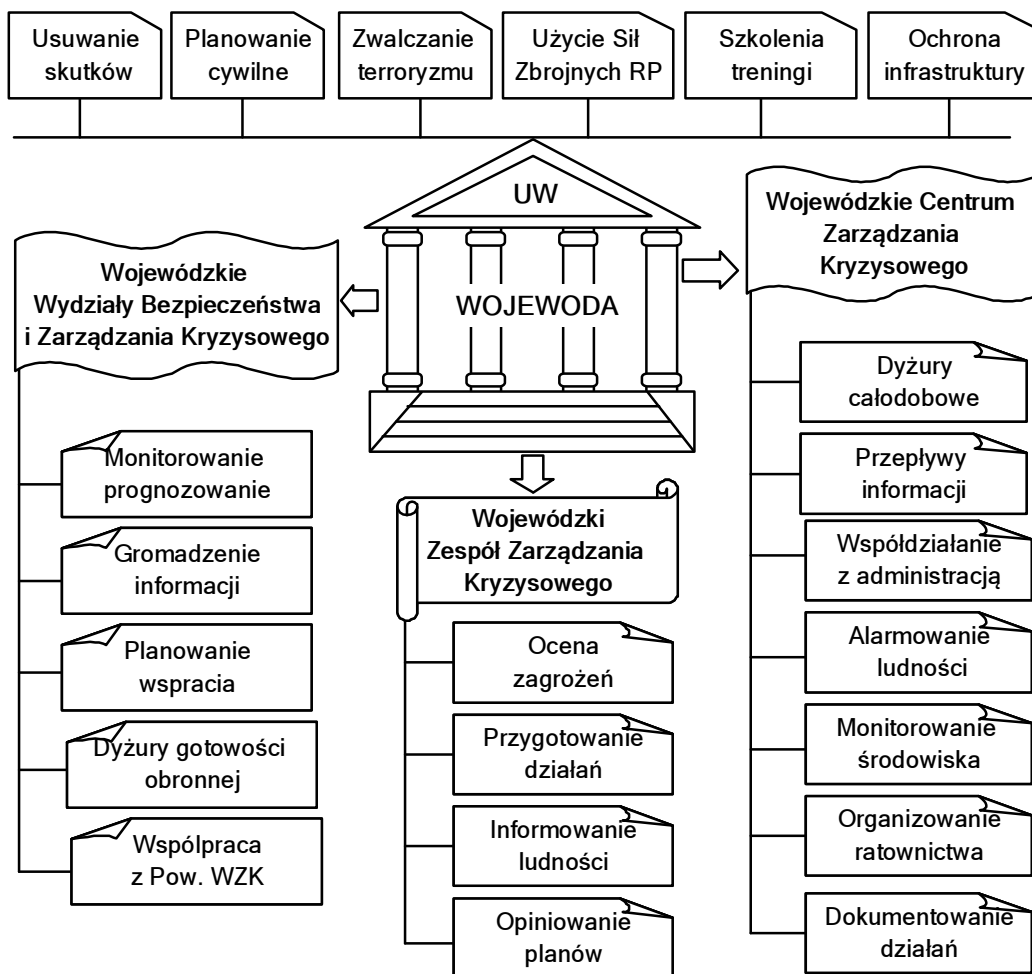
Usuwanie skutków

Planowanie cywilne

Zwalczanie terroryzmu

Użycie Sił Zbrojnych RP

Szkolenia treningi

Ochrona infrastruktury

UW

WOJEWODA

Wojewódzkie Wydziały Bezpieczeństwa i Zarządzania Kryzysowego

Monitorowanie prognozowanie

Gromadzenie informacji

Planowanie wspracia

Dyżury gotowości obronnej

Współpraca z Pow. WZK

Wojewódzki Zespół Zarządzania Kryzysowego

Ocena zagrożeń

Przygotowanie działań

Informowanie ludności

Opiniowanie planów

Wojewódzkie Centrum Zarządzania Kryzysowego

Dyżury całodobowe

Przepływy informacji

Współdziałanie z administracją

Alarmowanie ludności

Monitorowanie środowiska

Organizowanie ratownictwa

Dokumentowanie działań